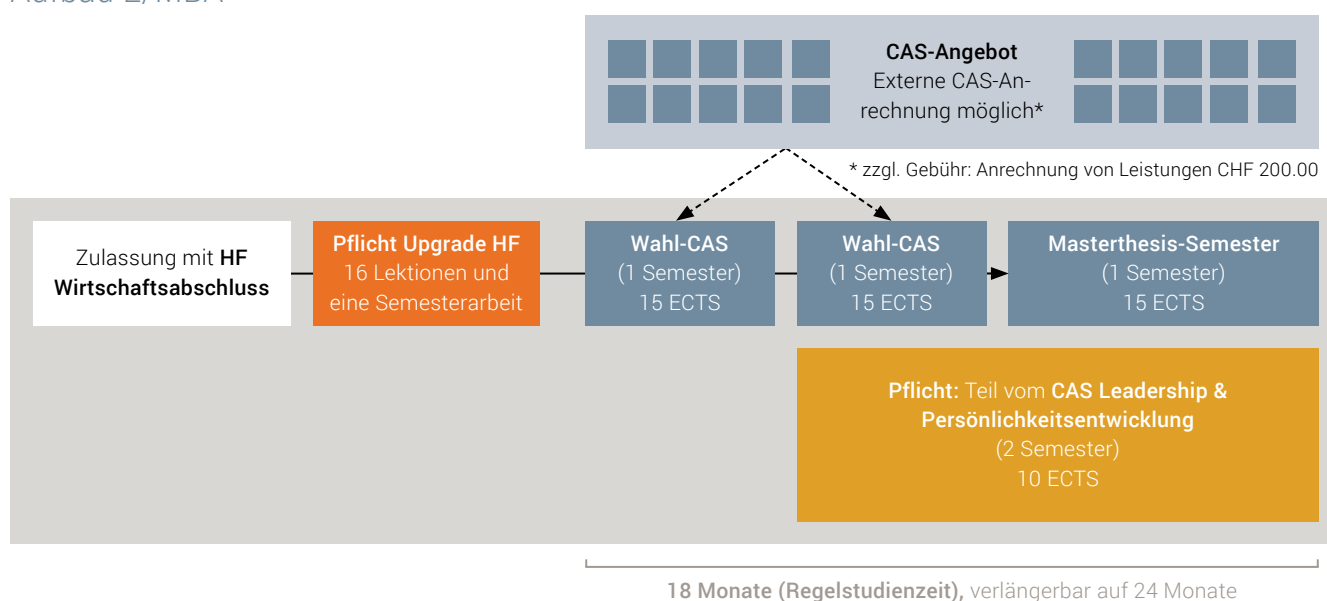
Aufbau 2, MBA

CAS-Angebot
Externe CAS-Anrechnung möglich*

* zzgl. Gebühr: Anrechnung von Leistungen CHF 200.00

Zulassung mit HF Wirtschaftsabschluss

Pflicht Upgrade HF
16 Lektionen und eine Semesterarbeit

Wahl-CAS
(1 Semester)
15 ECTS

Wahl-CAS
(1 Semester)
15 ECTS

Masterthesis-Semester
(1 Semester)
15 ECTS

Pflicht: Teil vom CAS Leadership & Persönlichkeitsentwicklung
(2 Semester)
10 ECTS

18 Monate (Regelstudienzeit), verlängerbar auf 24 Monate